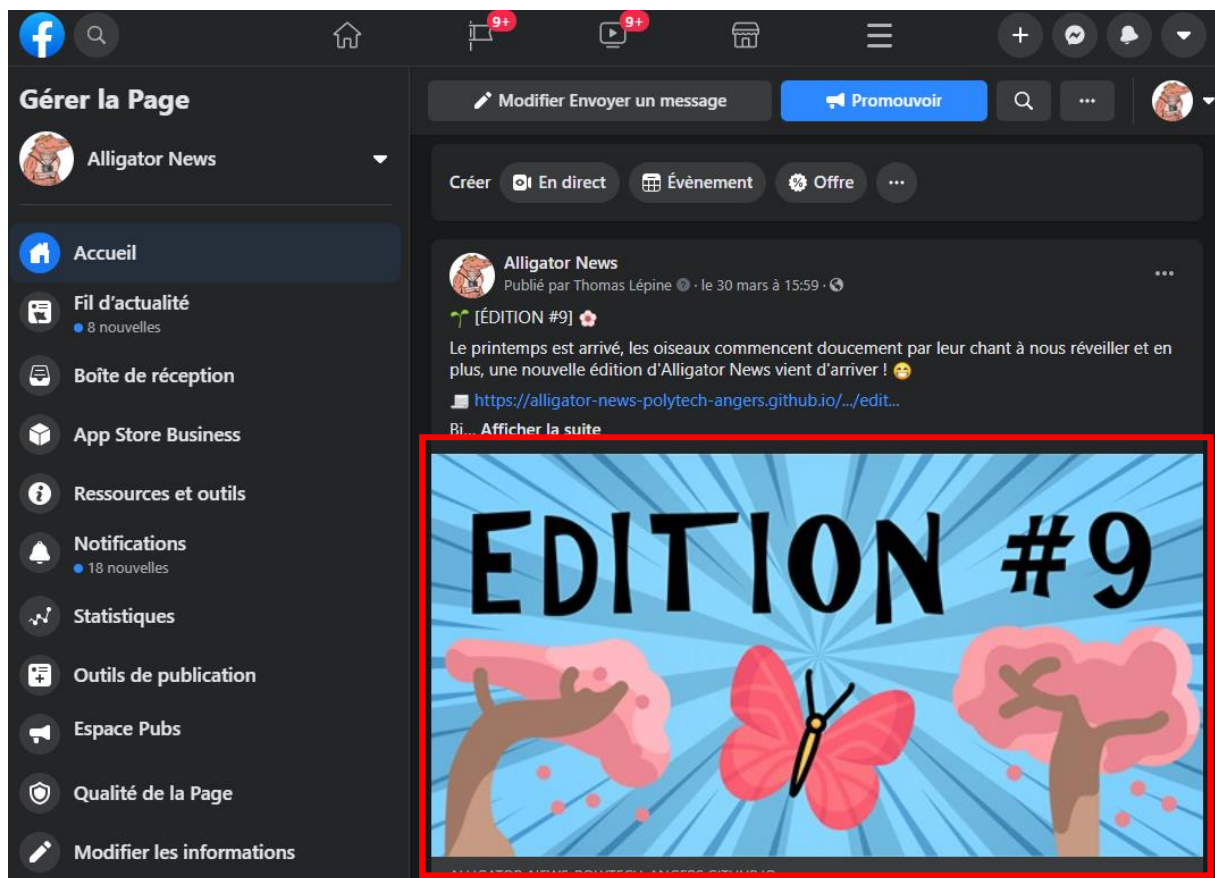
9+
9+

Gérer la Page

Alligator News

Accueil

Fil d'actualité
8 nouvelles

Boîte de réception

App Store Business

Ressources et outils

Notifications
18 nouvelles

Statistiques

Outils de publication

Espace Pubs

Qualité de la Page

Modifier les informations

Modifier Envoyer un message
Promouvoir

Créer
En direct
Évènement
Offre

Alligator News
Publié par Thomas Lépine · le 30 mars à 15:59 ·

[ÉDITION #9]

Le printemps est arrivé, les oiseaux commencent doucement par leur chant à nous réveiller et en plus, une nouvelle édition d'Alligator News vient d'arriver !

https://alligator-news-polytech-angers.github.io/.../edit...

Bi... Afficher la suite

EDITION #9

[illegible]